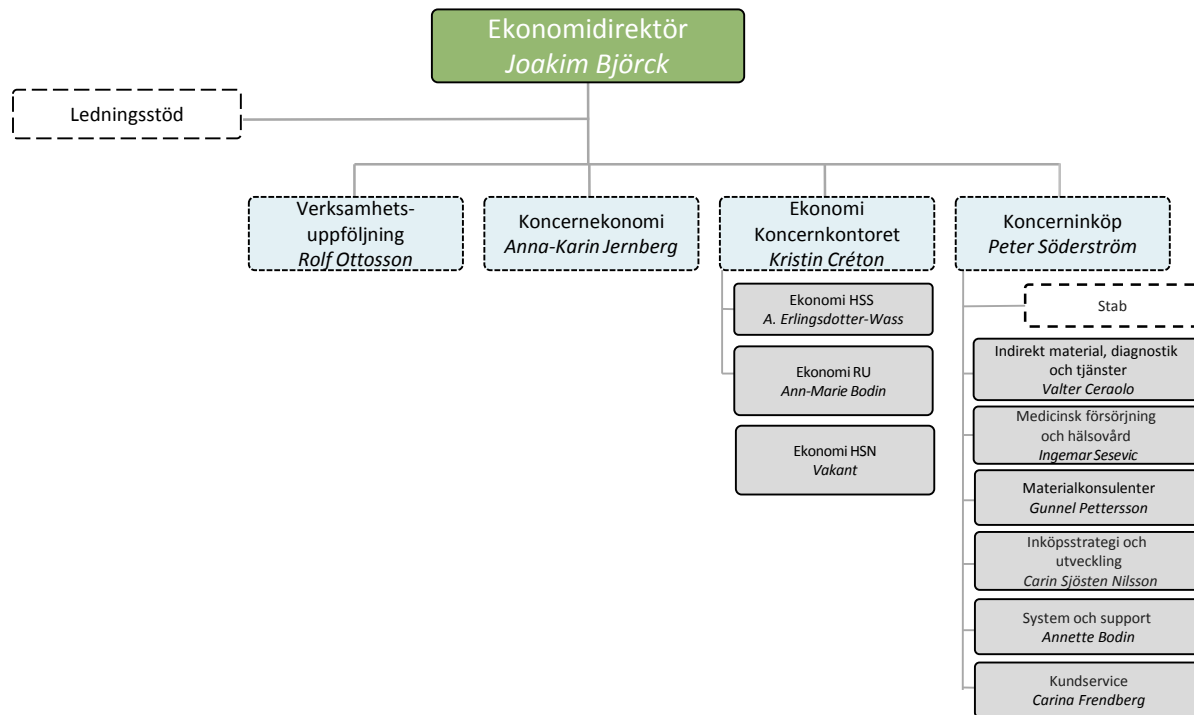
Ekonomidirektör
Joakim Björck

Ledningsstöd

Verksamhets-
uppföljning
Rolf Ottosson

Koncernekonomi
Anna-Karin Jernberg

Ekonomi
Koncernkontoret
Kristin Créton

Koncerninköp
Peter Söderström

Ekonomi HSS
A. Erlingsdotter-Wass

Ekonomi RU
Ann-Marie Bodin

Ekonomi HSN
Vakant

Stab

Indirekt material, diagnostik och tjänster
Valter Ceraolo

Medicinsk försörjning och hälsovård
Ingemar Sesevic

Materialkonsulenter
Gunnel Pettersson

Inköpsstrategi och utveckling
Carin Sjösten Nilsson

System och support
Annette Bodin

Kundservice
Carina Frendberg